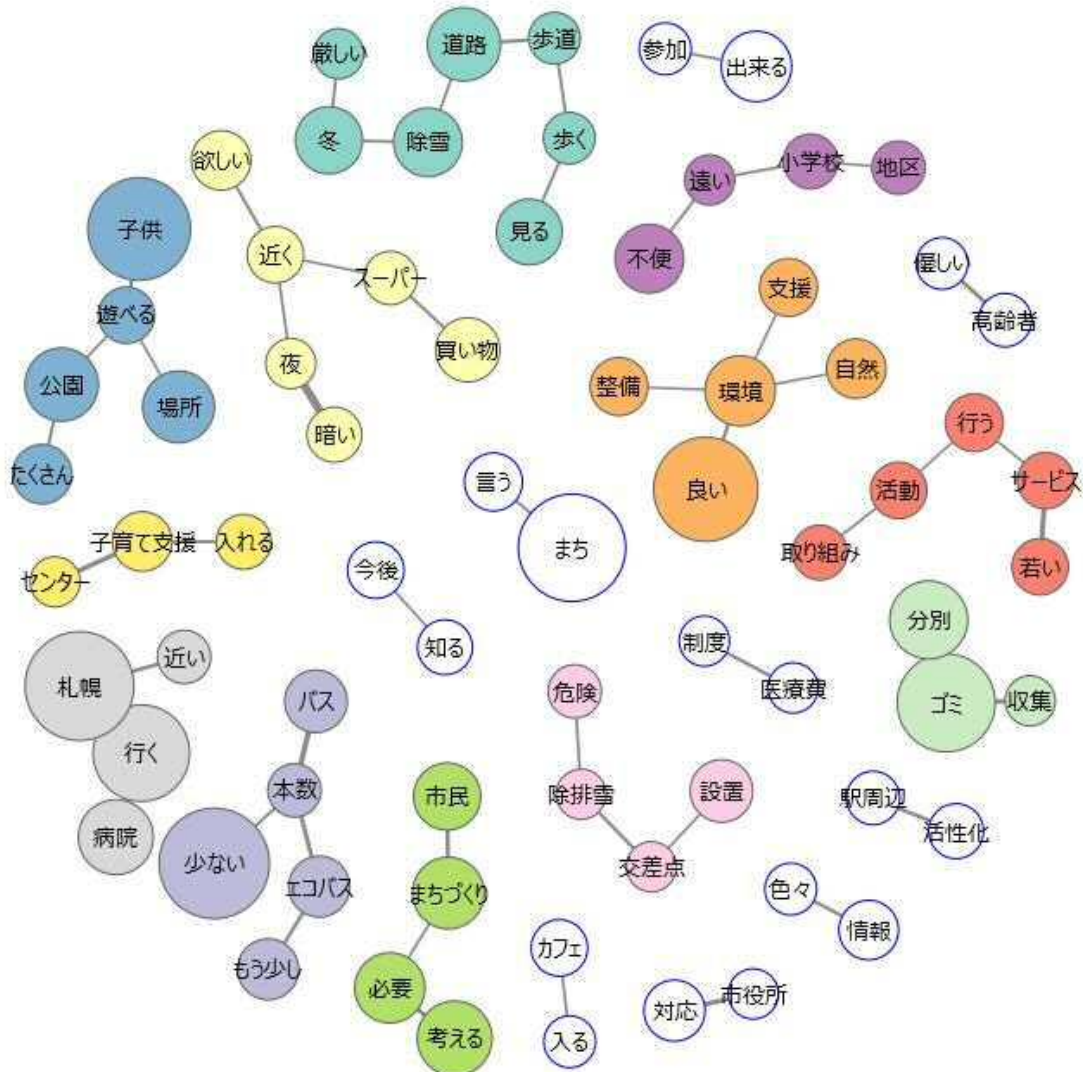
厳しい
道路
歩道
参加
出来る
冬
除雪
歩く
遠い
小学校
地区
欲しい
見る
不便
子供
近く
スーパー
優しい
高齢者
遊べる
支援
買い物
公園
夜
整備
環境
自然
場所
暗い
行う
たくさん
言う
活動
サービス
良い
まち
取り組み
子育て支援
入れる
センター
若い
今後
知る
分別
制度
医療費
近い
札幌
危険
ゴミ
収集
パス
行く
本数
設置
駅周辺
市民
除排雪
活性化
病院
少ない
交差点
エコパス
まちづくり
色々
情報
カフェ
もう少し
必要
対応
市役所
考える
入る